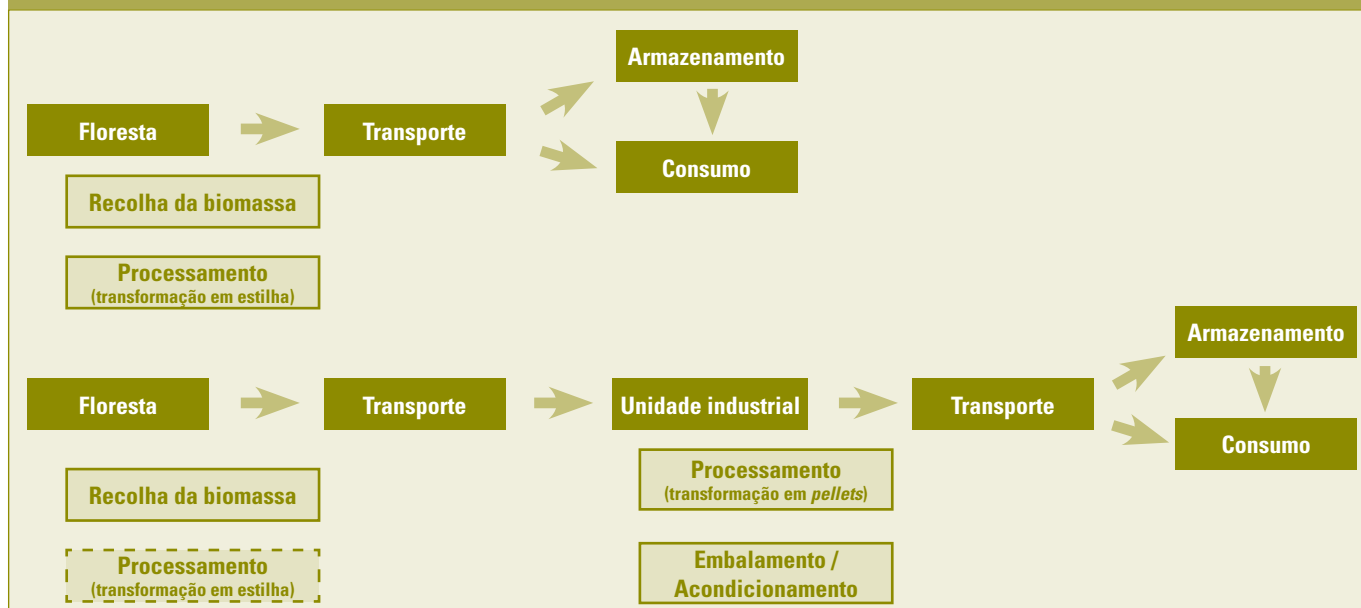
Armazenamento

Floresta

Transporte

Consumo

Recolha da biomassa

Processamento
(transformação em estilha)

Armazenamento

Floresta

Transporte

Unidade industrial

Transporte

Consumo

Recolha da biomassa

Processamento
(transformação em *pellets*)

Processamento
(transformação em estilha)

Embalamento / Acondicionamento